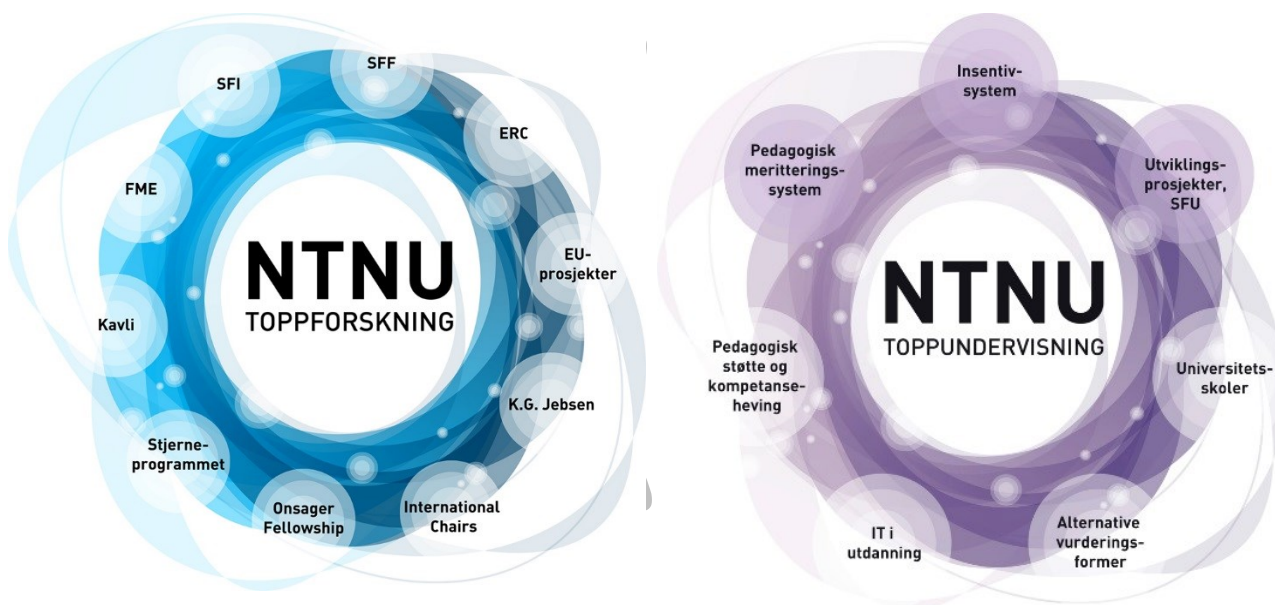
SFI

SFF

ERC

FME

EU-prosjekter

NTNU
TOPPFORSKNING

Kavli

K.G. Jebsen

Stjerne-programmet

Onsager Fellowship

International Chairs

Insentiv-system

Pedagogisk meritterings-system

Utviklings-prosjekter, SFU

NTNU
TOPPUNDERVISNING

Pedagogisk støtte og kompetanse-heving

Universitets-skoler

IT i utdanning

Alternative vurderings-former